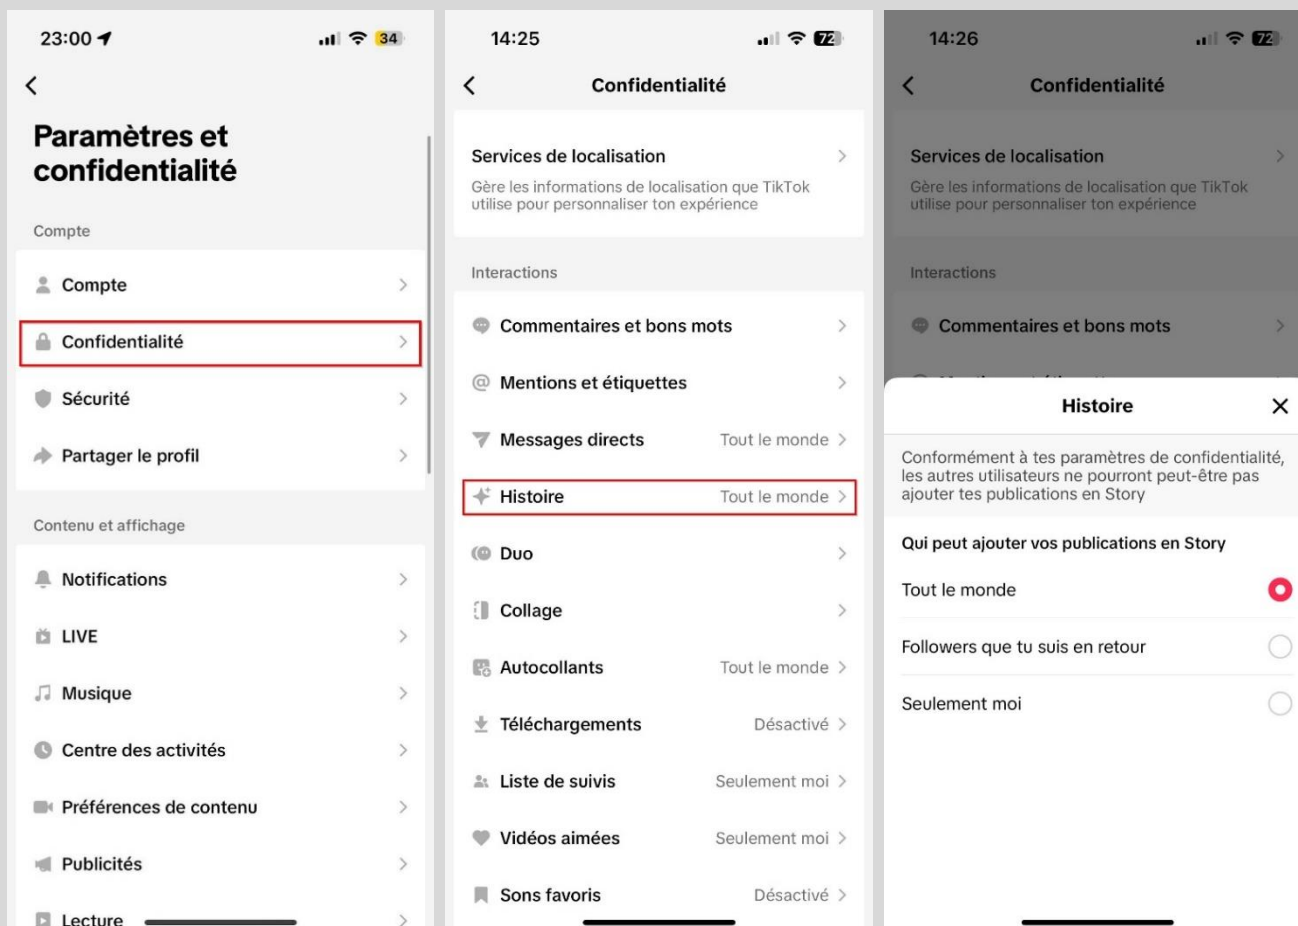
23:00

34

Paramètres et confidentialité

Compte

Compte

Confidentialité

Sécurité

Partager le profil

Contenu et affichage

Notifications

LIVE

Musique

Centre des activités

Préférences de contenu

Publicités

Lecture

14:25

72

Confidentialité

Services de localisation

Gère les informations de localisation que TikTok utilise pour personnaliser ton expérience

Interactions

Commentaires et bons mots

Mentions et étiquettes

Messages directs Tout le monde

Histoire Tout le monde

Duo

Collage

Autocollants Tout le monde

Téléchargements Désactivé

Liste de suivis Seulement moi

Vidéos aimées Seulement moi

Sons favoris Désactivé

14:26

72

Confidentialité

Services de localisation

Gère les informations de localisation que TikTok utilise pour personnaliser ton expérience

Interactions

Commentaires et bons mots

Histoire

Conformément à tes paramètres de confidentialité, les autres utilisateurs ne pourront peut-être pas ajouter tes publications en Story

Qui peut ajouter vos publications en Story

Tout le monde

Followers que tu suis en retour

Seulement moi